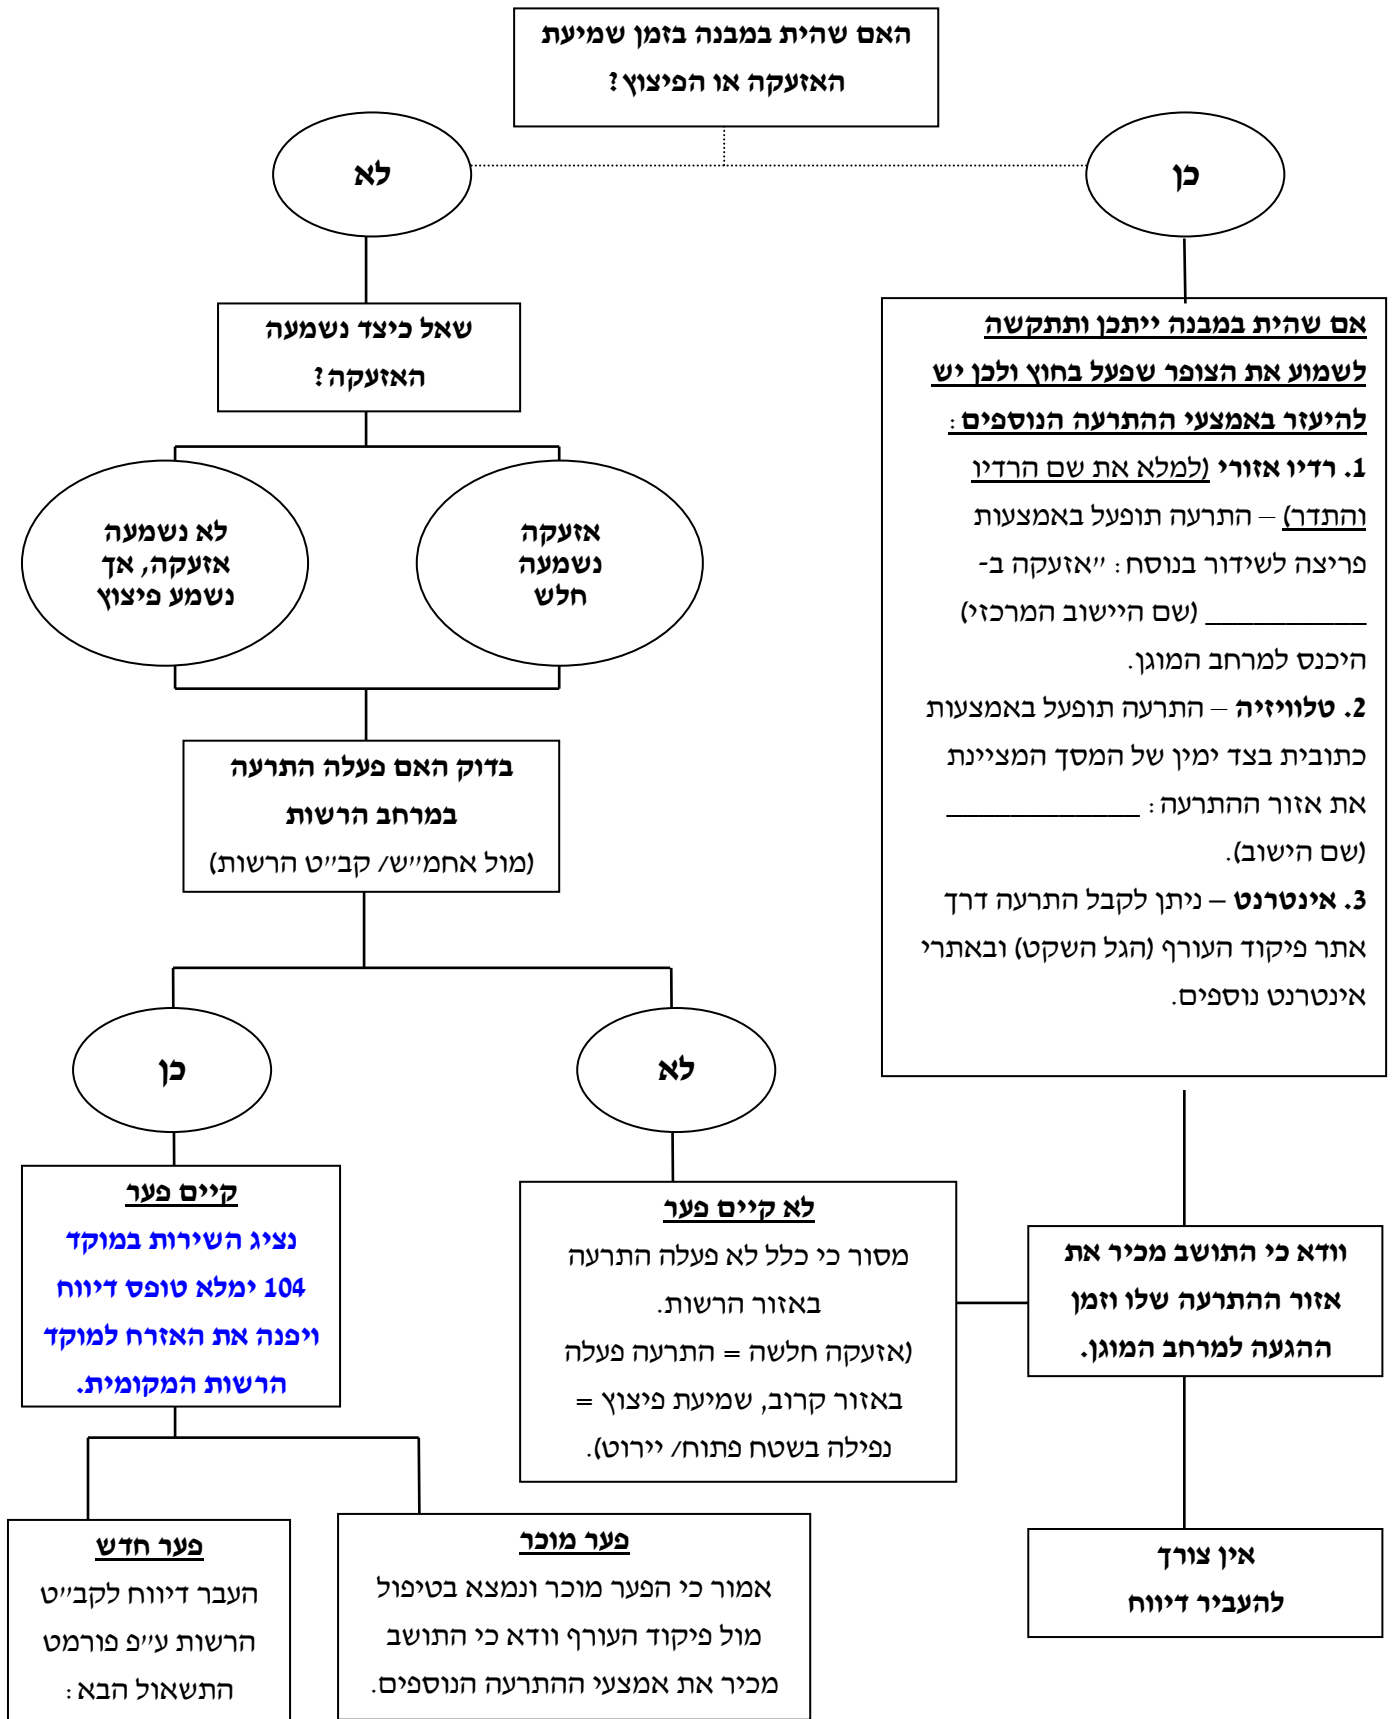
האם שהית במבנה בזמן שמיעת האזעקה או הפיצוץ?

כן

לא

אם שהית במבנה ייתכן ותתקשה לשמוע את הצופר שפעל בחוץ ולכן יש להיעזר באמצעי ההתרעה הנוספים:

1. רדיו אזורי (למלא את שם הרדיו והתדר) – התרעה תופעל באמצעות פריצה לשידור בנוסח: "אזעקה ב- ________ (שם היישוב המרכזי) היכנס למרחב המוגן.

2. טלוויזיה – התרעה תופעל באמצעות כתובית בצד ימין של המסך המציינת את אזור ההתרעה: ____________ (שם הישוב).

3. אינטרנט – ניתן לקבל התרעה דרך אתר פיקוד העורף (הגל השקט) ובאתרי אינטרנט נוספים.

וודא כי התושב מכיר את אזור ההתרעה שלו וזמן ההגעה למרחב המוגן.

אין צורך להעביר דיווח

שאל כיצד נשמעה האזעקה?

אזעקה נשמעה חלש

לא נשמעה אזעקה, אך נשמע פיצוץ

בדוק האם פעלה התרעה במרחב הרשות (מול אחמ"ש/ קב"ט הרשות)

לא

כן

לא קיים פער
מסור כי כלל לא פעלה התרעה באזור הרשות.
(אזעקה חלשה = התרעה פעלה באזור קרוב, שמיעת פיצוץ = נפילה בשטח פתוח/ יירוט).

קיים פער
נציג השירות במוקד 104 ימלא טופס דיווח ויפנה את האזרח למוקד הרשות המקומית.

פער מוכר
אמור כי הפער מוכר ונמצא בטיפול מול פיקוד העורף וודא כי התושב מכיר את אמצעי ההתרעה הנוספים.

פער חדש
העבר דיווח לקב"ט הרשות ע"פ פורמט התשאול הבא: